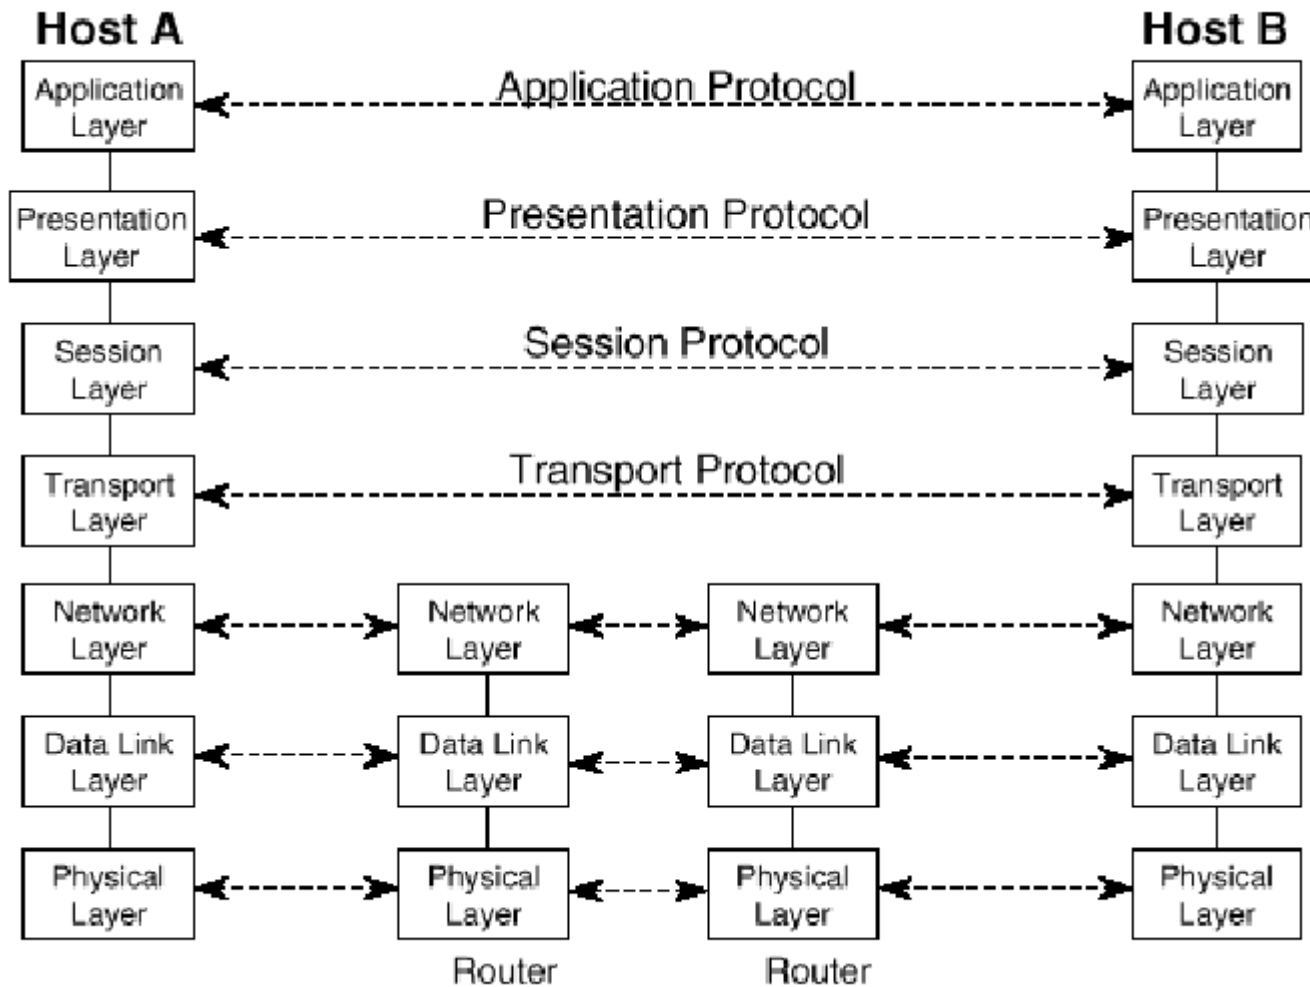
Host A

Host B

Application Layer

Application Protocol

Application Layer

Presentation Layer

Presentation Protocol

Presentation Layer

Session Layer

Session Protocol

Session Layer

Transport Layer

Transport Protocol

Transport Layer

Network Layer

Network Layer

Network Layer

Network Layer

Data Link Layer

Data Link Layer

Data Link Layer

Data Link Layer

Physical Layer

Physical Layer

Physical Layer

Physical Layer

Router

Router